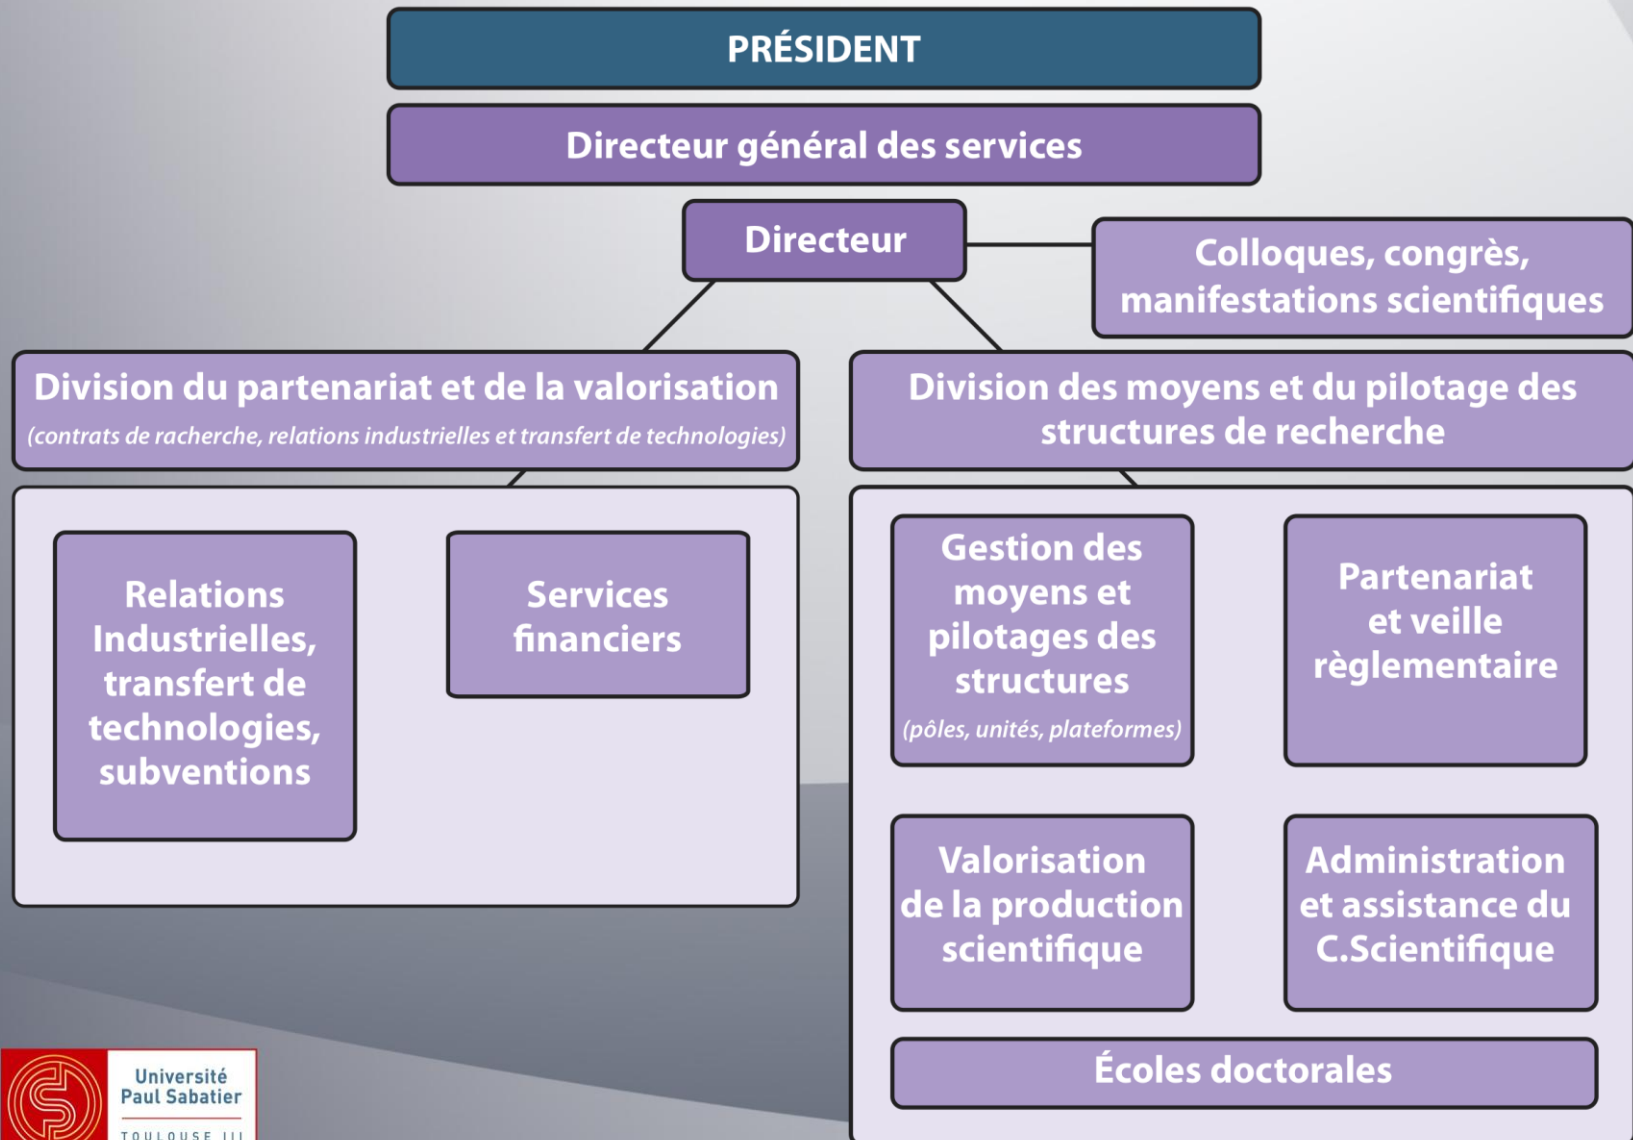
PRÉSIDENT

Directeur général des services

Directeur

Colloques, congrès, manifestations scientifiques

Division du partenariat et de la valorisation
(contrats de racherche, relations industrielles et transfert de technologies)

Division des moyens et du pilotage des structures de recherche

Relations Industrielles, transfert de technologies, subventions

Services financiers

Gestion des moyens et pilotages des structures
(pôles, unités, plateformes)

Partenariat et veille règlementaire

Valorisation de la production scientifique

Administration et assistance du C.Scientifique

Écoles doctorales

Université Paul Sabatier
TOULOUSE III